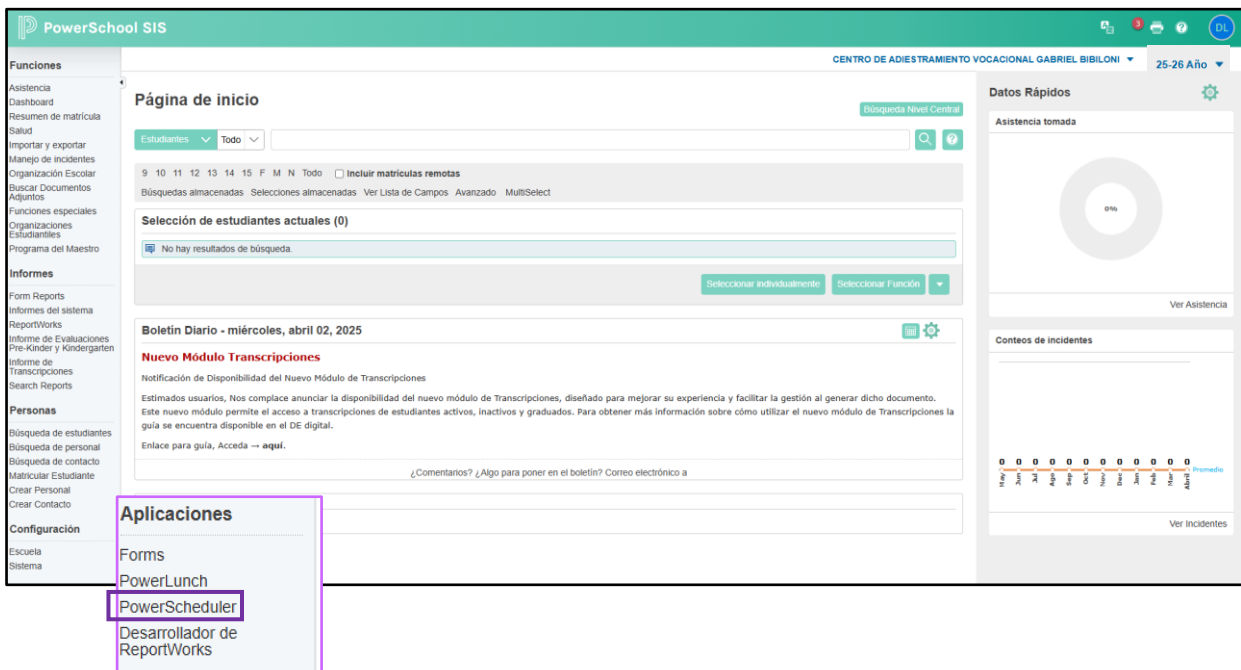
PowerSchool SIS

3

DL

CENTRO DE ADIESTRAMIENTO VOCACIONAL GABRIEL BIBILONI ▼

25-26 Año ▼

Funciones

Asistencia
Dashboard
Resumen de matrícula
Salud
Importar y exportar
Manejo de incidentes
Organización Escolar
Buscar Documentos Adjuntos
Funciones especiales
Organizaciones Estudiantiles
Programa del Maestro

Informes

Form Reports
Informes del sistema
ReportWorks
Informe de Evaluaciones Pre-Kinder y Kindergarten
Informe de Transcripciones
Search Reports

Personas

Búsqueda de estudiantes
Búsqueda de personal
Búsqueda de contacto
Matricular Estudiante
Crear Personal
Crear Contacto

Configuración

Escuela
Sistema

Página de inicio

Búsqueda Nivel Central

Estudiantes Todo

9 10 11 12 13 14 15 F M N Todo Incluir matrículas remotas

Búsquedas almacenadas Selecciones almacenadas Ver Lista de Campos Avanzado MultiSelect

Selección de estudiantes actuales (0)

No hay resultados de búsqueda.

Seleccionar individualmente Seleccionar Función

Boletín Diario - miércoles, abril 02, 2025

Nuevo Módulo Transcripciones

Notificación de Disponibilidad del Nuevo Módulo de Transcripciones

Estimados usuarios, Nos complace anunciar la disponibilidad del nuevo módulo de Transcripciones, diseñado para mejorar su experiencia y facilitar la gestión al generar dicho documento. Este nuevo módulo permite el acceso a transcripciones de estudiantes activos, inactivos y graduados. Para obtener más información sobre cómo utilizar el nuevo módulo de Transcripciones la guía se encuentra disponible en el DE digital.

Enlace para guía, Acceda → aquí.

¿Comentarios? ¿Algo para poner en el boletín? Correo electrónico a

Aplicaciones

Forms
PowerLunch
PowerScheduler
Desarrollador de ReportWorks

Datos Rápidos

Asistencia tomada

0%

Ver Asistencia

Conteos de incidentes

0 0 0 0 0 0 0 0 0 0 0 0

Promedio

May Jun Jul Ago Sep Oct Nov Dec Ene Feb Mar Abril

Ver Incidentes